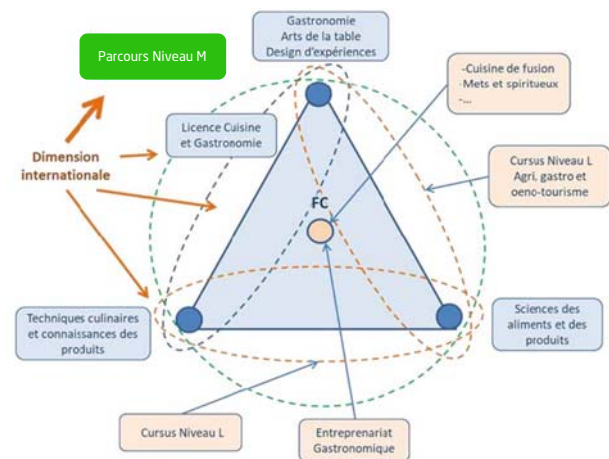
Gastronomie
Arts de la table
Design d'expériences

Parcours Niveau M

-Cuisine de fusion
-Mets et spiritueux
-...

Licence Cuisine et Gastronomie

Dimension internationale

Cursus Niveau L
Agri, gastro et oeno-tourisme

FC

Techniques culinaires et connaissances des produits

Sciences des aliments et des produits

Cursus Niveau L

Entreprenariat Gastronomique